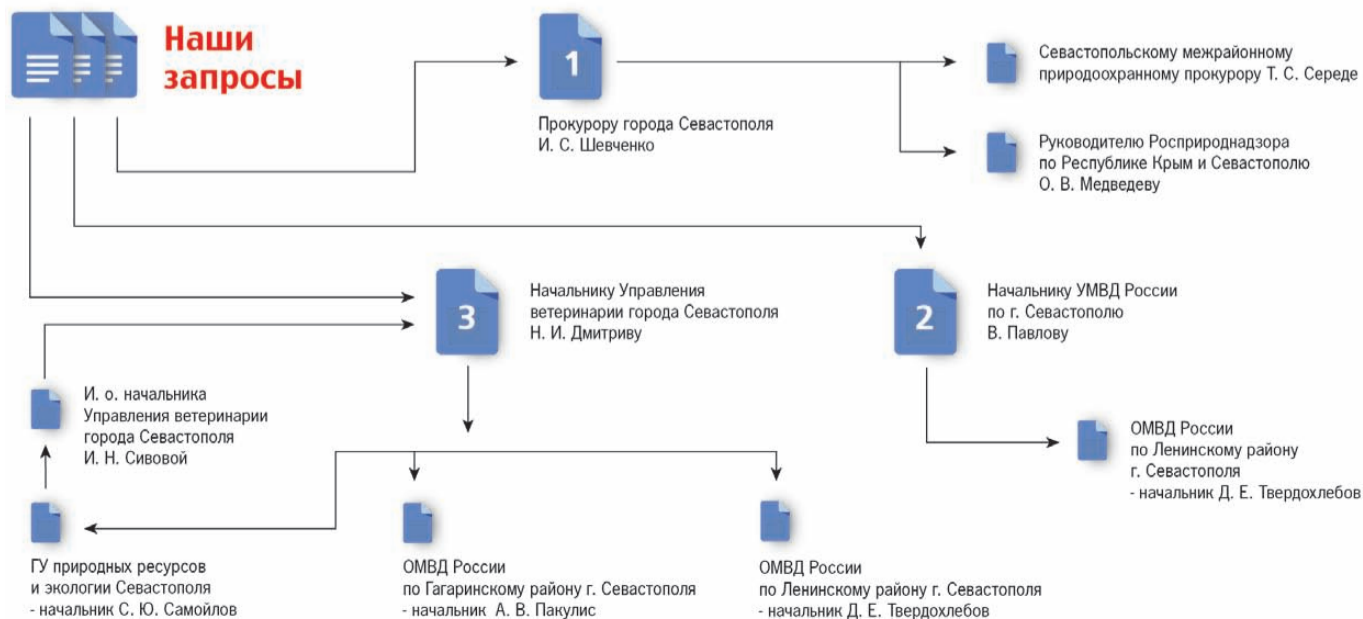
Наши запросы

1

Прокурору города Севастополя
И. С. Шевченко

Севастопольскому межрайонному природоохранному прокурору Т. С. Середе

Руководителю Росприроднадзора по Республике Крым и Севастополю
О. В. Медведеву

3

Начальнику Управления ветеринарии города Севастополя
Н. И. Дмитриву

2

Начальнику УМВД России по г. Севастополю
В. Павлову

И. о. начальника Управления ветеринарии города Севастополя
И. Н. Сивовой

ОМВД России по Ленинскому району г. Севастополя
- начальник Д. Е. Твердохлебов

ГУ природных ресурсов и экологии Севастополя
- начальник С. Ю. Самойлов

ОМВД России по Гагаринскому району г. Севастополя
- начальник А. В. Пакулис

ОМВД России по Ленинскому району г. Севастополя
- начальник Д. Е. Твердохлебов